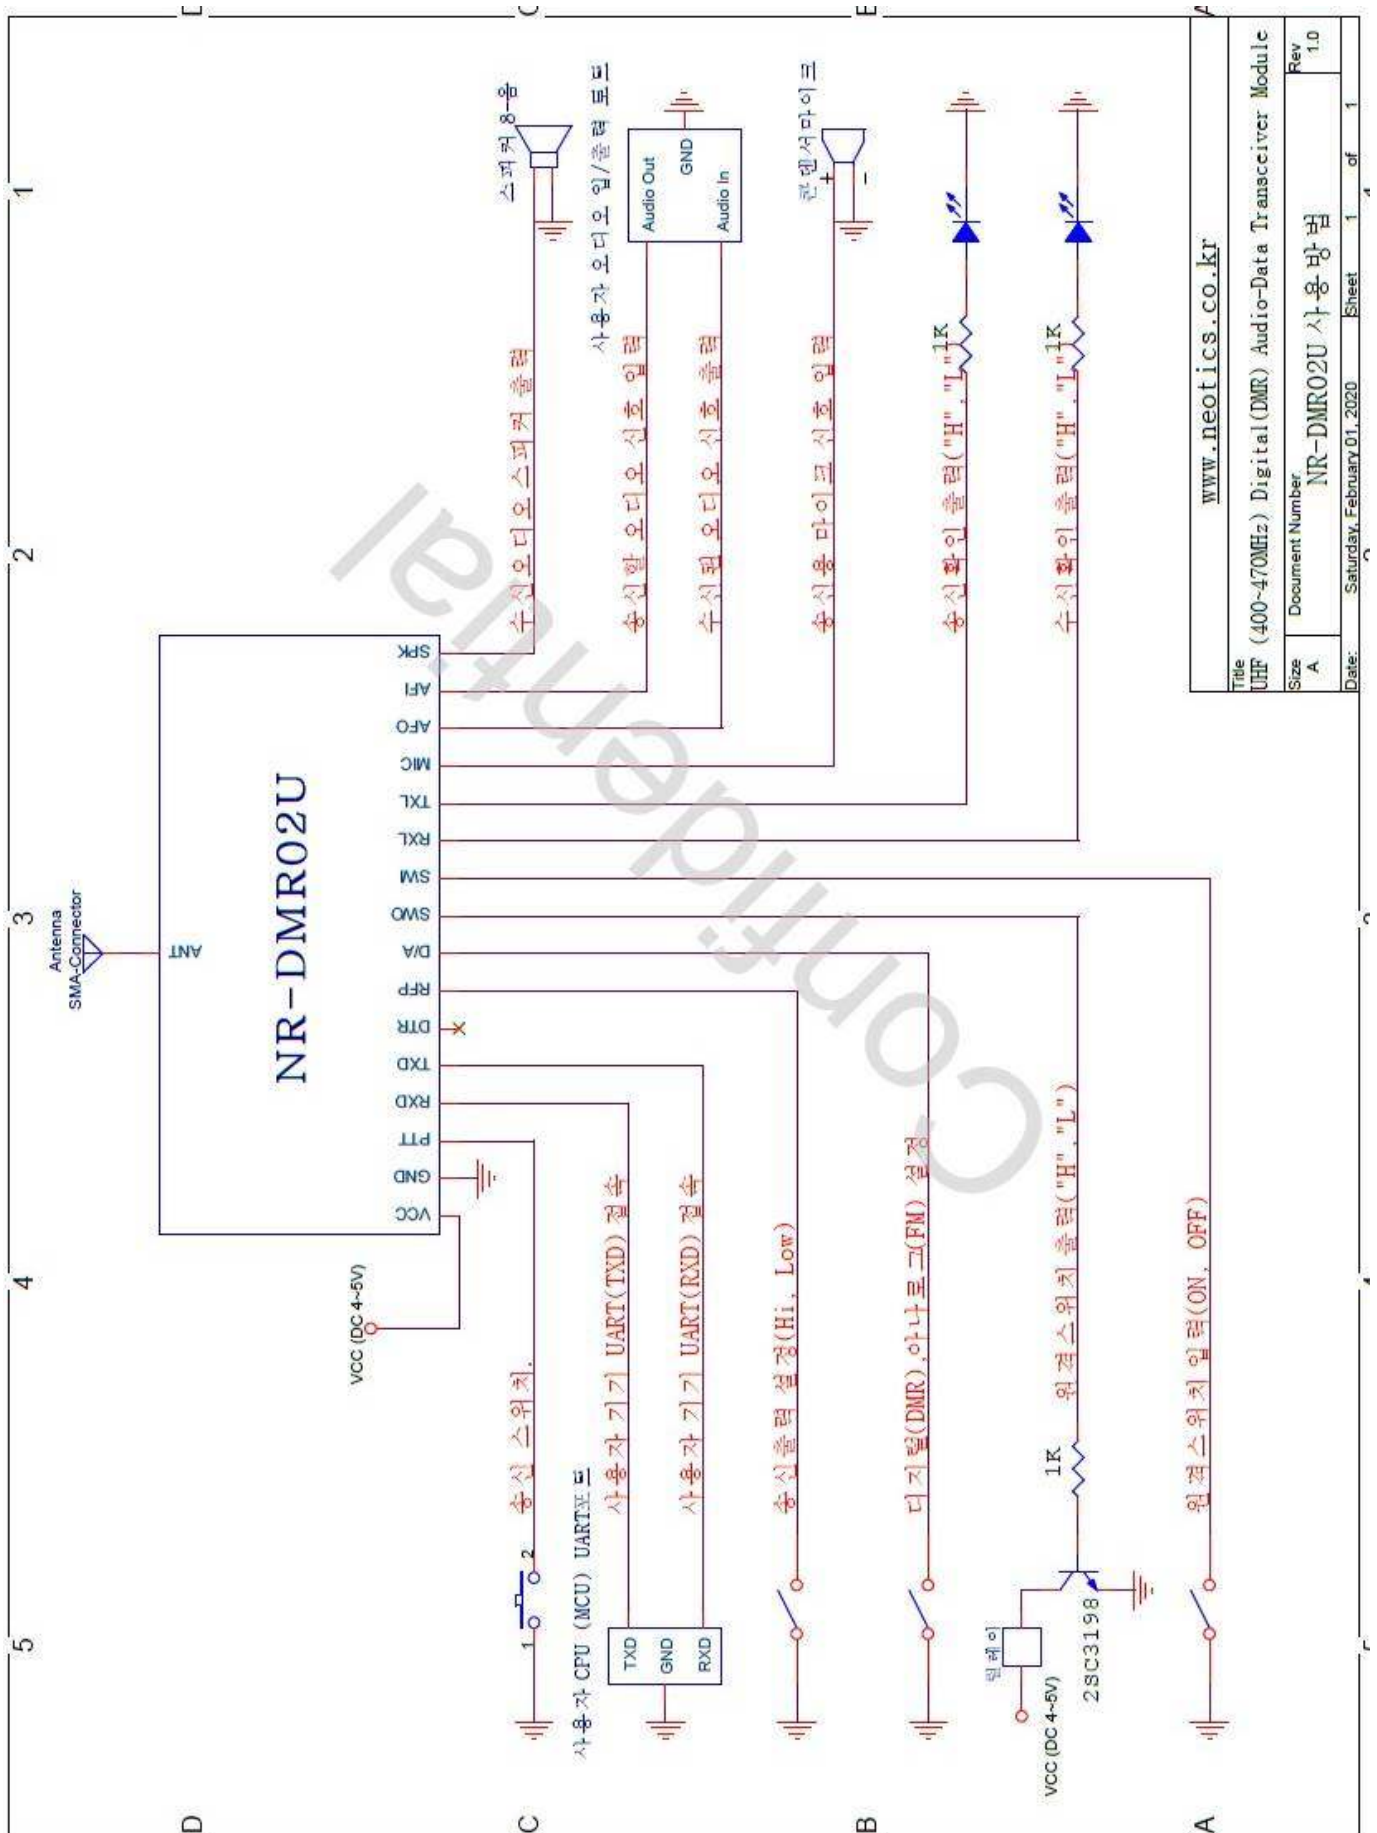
NR-DMR02U

Antenna
SMA-Connector

ANT

SPK
AFI
AFO
MIC
TXL
RXL
SW
SWO
D/A
RFP
DTR
TXD
RXD
PTT
GND
VCC

스피커 8음
수신오디오 스피커 출력

사용자 오디오 입/출력 포트
Audio Out
GND
Audio In
송신할 오디오 신호 입력
수신된 오디오 신호 출력

콘덴서 마이크
송신용 마이크 신호 입력

송신확인 출력("H", "L")
1K
수신확인 출력("H", "L")
1K

VCC (DC 4~5V)

1
2
송신 스위치.

사용자 CPU (MCU) UART포트
TXD
GND
RXD
사용자 기기 UART(TXD) 접속
사용자 기기 UART(RXD) 접속

송신출력 설정(Hi, Low)

디지털(DMR), 아나로그(FM) 설정

릴레이
VCC (DC 4~5V)
2SC3198
1K
원격스위치 출력("H", "L")

원격스위치 입력(ON, OFF)

www.neotics.co.kr

Title
UHF (400~470MHz) Digital(DMR) Audio-Data Transceiver Module

Size
A
Document Number
NR-DMR02U 사용방법
Rev
1.0

Date: Saturday, February 01, 2020
Sheet 1 of 1

Confidential

1
2
3
4
5
A
B
C
D
E